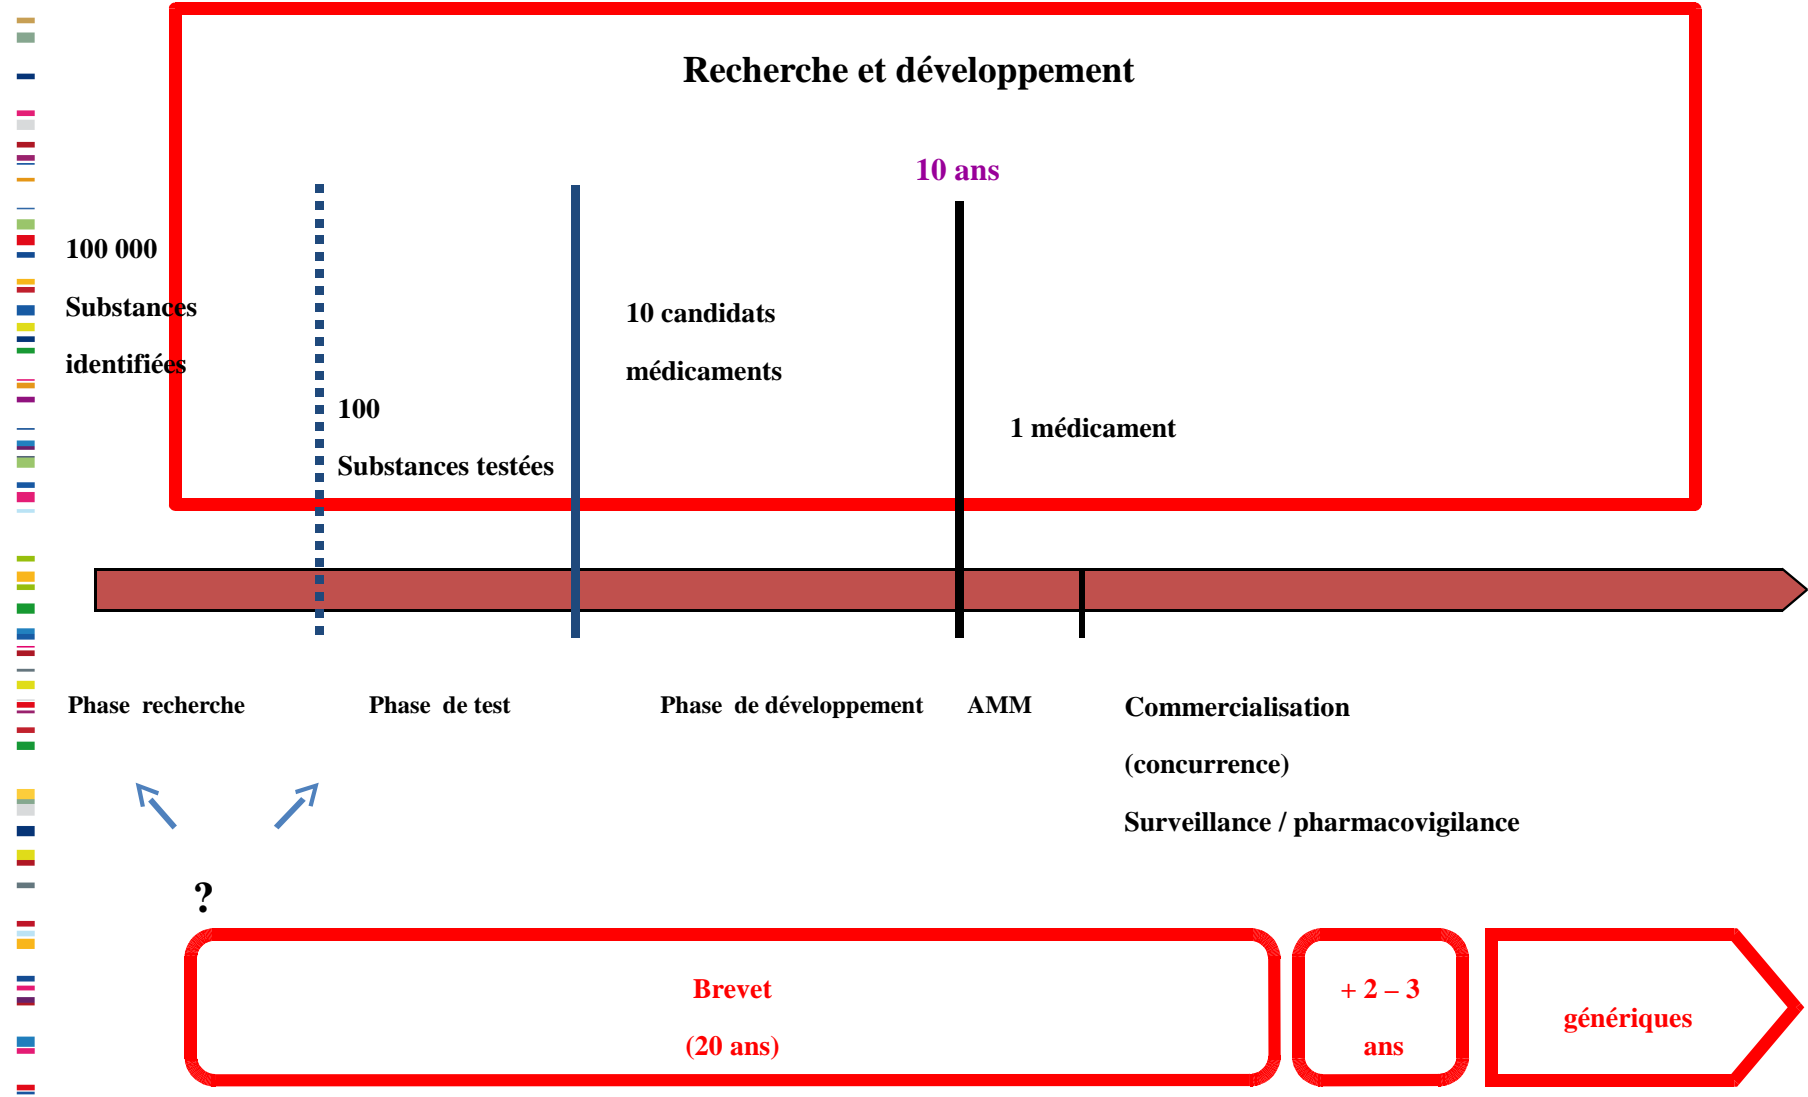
Recherche et développement

10 ans

100 000

Substances

identifiées

100

Substances testées

10 candidats

médicaments

1 médicament

Phase recherche

Phase de test

Phase de développement

AMM

Commercialisation

(concurrence)

Surveillance / pharmacovigilance

?

Brevet

(20 ans)

+ 2 – 3

ans

génériques